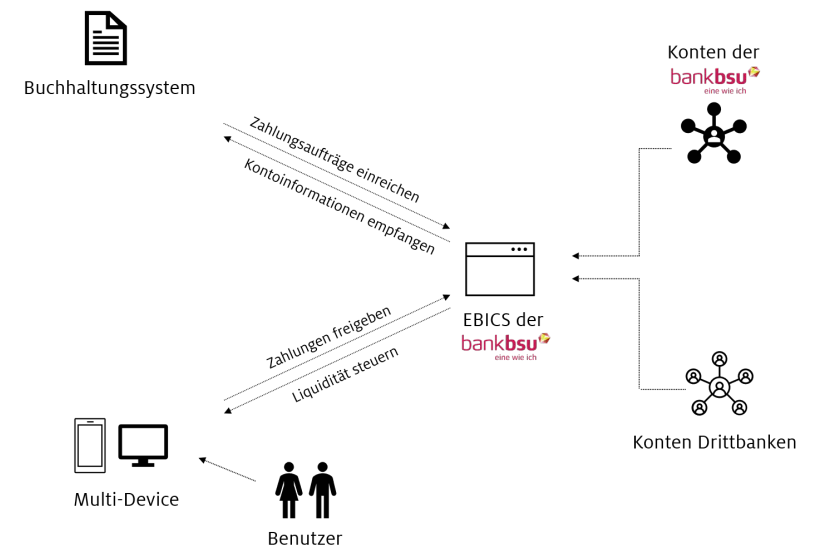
Buchhaltungssystem

Konten der
bankbsu
eine wie ich

Zahlungsaufträge einreichen

Kontoinformationen empfangen

EBICS der
bankbsu
eine wie ich

Zahlungen freigeben

Liquidität steuern

Konten Drittbanken

Multi-Device

Benutzer